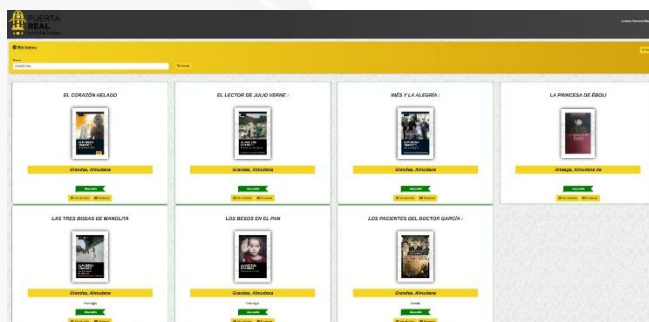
PUERTA REAL

Biblioteca

Buscar

Buscar

EL CORAZÓN HELADO

Grandes, Almudena

Disponible

EL LECTOR DE JULIO VERNE :

Grandes, Almudena

Disponible

INÉS Y LA ALEGRÍA :

Grandes, Almudena

Disponible

LA PRINCESA DE ÉBOLI

Arteaga, Almudena de

Disponible

LAS TRES BODAS DE MANOLITA

Grandes, Almudena

Disponible

LOS BESOS EN EL PAN

Grandes, Almudena

Disponible

LOS PACIENTES DEL DOCTOR GARCÍA :

Grandes, Almudena

Disponible